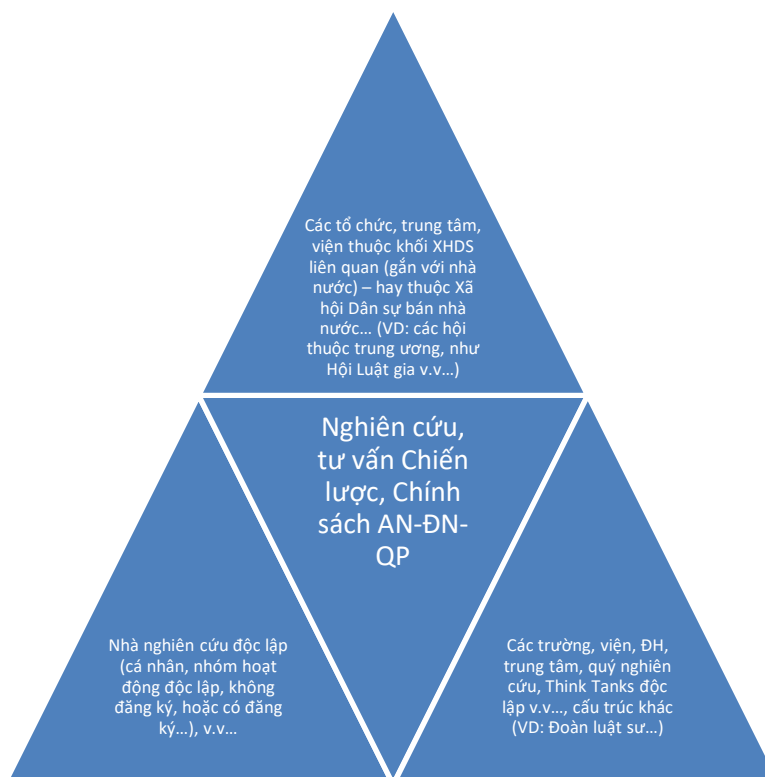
Các tổ chức, trung tâm, viện thuộc khối XHDS liên quan (gắn với nhà nước) – hay thuộc Xã hội Dân sự bán nhà nước… (VD: các hội thuộc trung ương, như Hội Luật gia v.v…)

Nghiên cứu, tư vấn Chiến lược, Chính sách AN-ĐN-QP

Nhà nghiên cứu độc lập (cá nhân, nhóm hoạt động độc lập, không đăng ký, hoặc có đăng ký…), v.v…

Các trường, viện, ĐH, trung tâm, quỹ nghiên cứu, Think Tanks độc lập v.v…, cấu trúc khác (VD: Đoàn luật sư…)